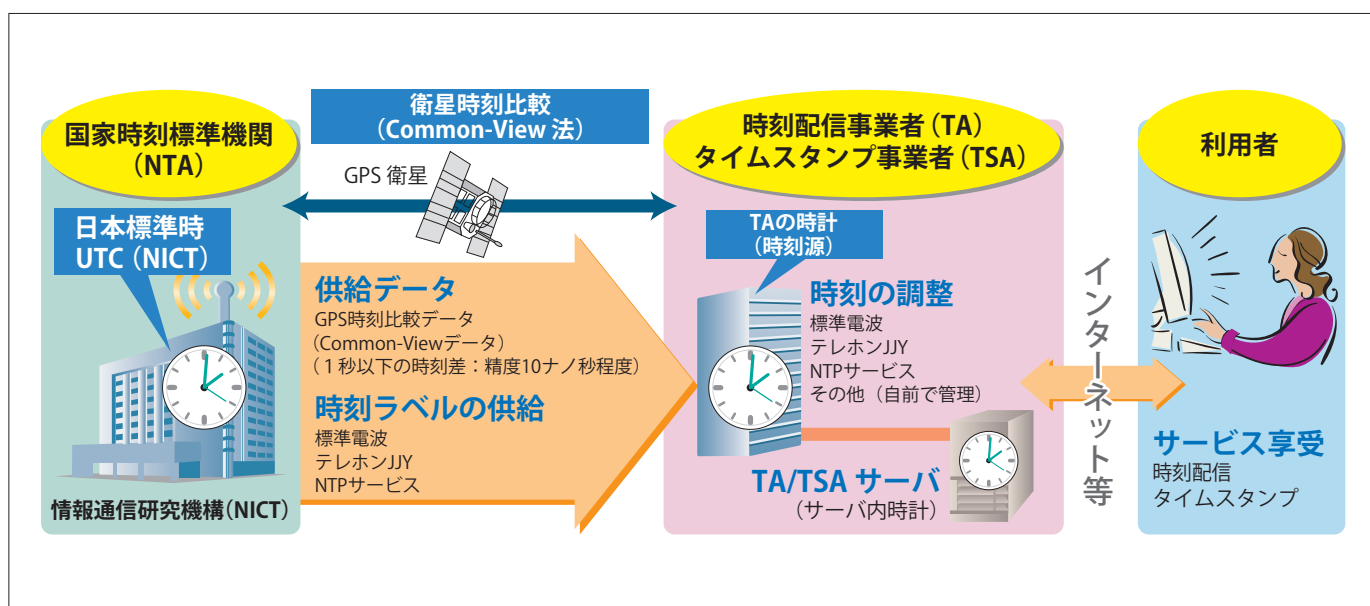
衛星時刻比較
（Common-View 法）

国家時刻標準機関
（NTA）

GPS 衛星

時刻配信事業者（TA）
タイムスタンプ事業者（TSA）

利用者

日本標準時
UTC（NICT）

TAの時計
（時刻源）

供給データ
GPS時刻比較データ
（Common-Viewデータ）
（１秒以下の時刻差：精度10ナノ秒程度）

時刻ラベルの供給
標準電波
テレホンJJY
NTPサービス

時刻の調整
標準電波
テレホンJJY
NTPサービス
その他（自前で管理）

インターネット等

サービス享受
時刻配信
タイムスタンプ

TA/TSA サーバ
（サーバ内時計）

情報通信研究機構（NICT）